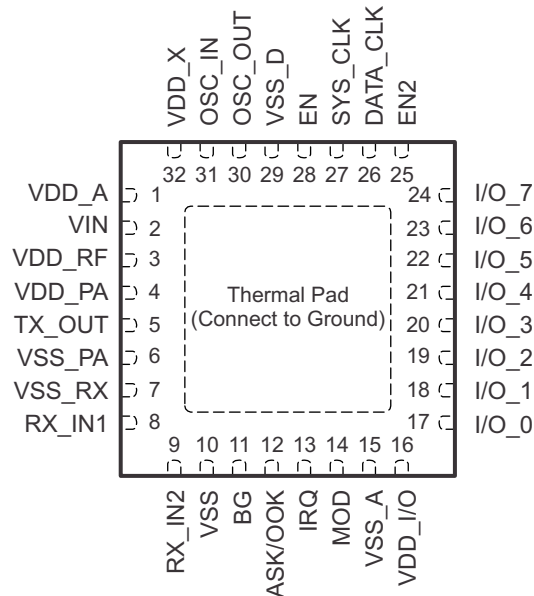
VDD_X OSC_IN OSC_OUT VSS_D EN SYS_CLK DATA_CLK EN2

32 31 30 29 28 27 26 25

VDD_A 1
VIN 2
VDD_RF 3
VDD_PA 4
TX_OUT 5
VSS_PA 6
VSS_RX 7
RX_IN1 8

Thermal Pad (Connect to Ground)

24 I/O_7
23 I/O_6
22 I/O_5
21 I/O_4
20 I/O_3
19 I/O_2
18 I/O_1
17 I/O_0

9 10 11 12 13 14 15 16

RX_IN2 VSS BG ASK/OOK IRQ MOD VSS_A VDD_I/O